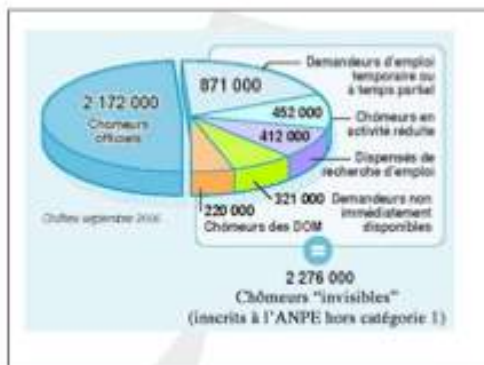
2 172 000
Chômeurs officiels

871 000
Demandeurs d'emploi temporaire ou à temps partiel

452 000
Chômeurs en activité réduite

412 000
Dispensés de recherche d'emploi

321 000
Demandeurs non immédiatement disponibles

220 000
Chômeurs des DOM

Chiffres septembre 2006

=

2 276 000
Chômeurs "invisibles"
(inscrits à l'ANPE hors catégorie 1)